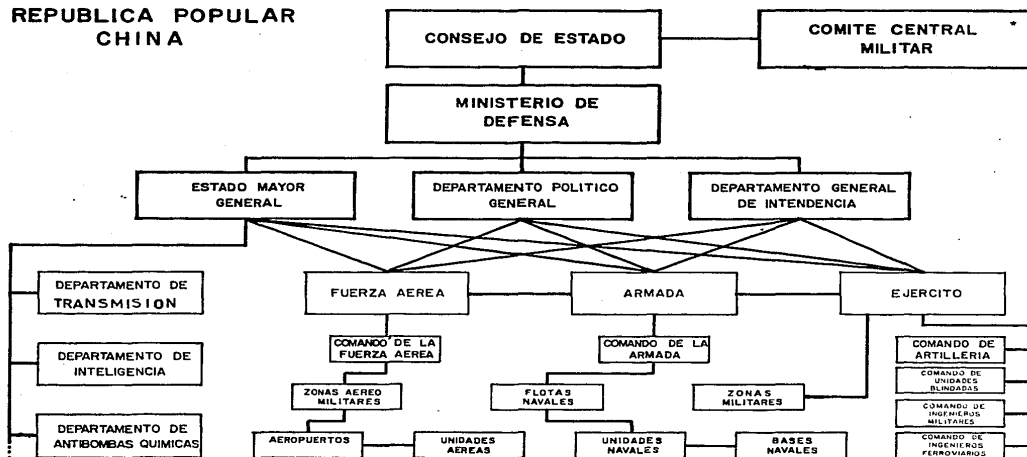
REPUBLICA POPULAR CHINA

CONSEJO DE ESTADO

COMITE CENTRAL MILITAR

MINISTERIO DE DEFENSA

ESTADO MAYOR GENERAL

DEPARTAMENTO POLITICO GENERAL

DEPARTAMENTO GENERAL DE INTENDENCIA

DEPARTAMENTO DE TRANSMISION

DEPARTAMENTO DE INTELIGENCIA

DEPARTAMENTO DE ANTIBOMBAS QUIMICAS

FUERZA AEREA

ARMADA

EJERCITO

COMANDO DE LA FUERZA AEREA

COMANDO DE LA ARMADA

COMANDO DE ARTILLERIA

COMANDO DE UNIDADES BLINDADAS

COMANDO DE INGENIEROS MILITARES

COMANDO DE INGENIEROS FERROVIARIOS

ZONAS AEREO MILITARES

FLOTAS NAVALES

ZONAS MILITARES

AEROPUERTOS

UNIDADES AEREAS

UNIDADES NAVALES

BASES NAVALES